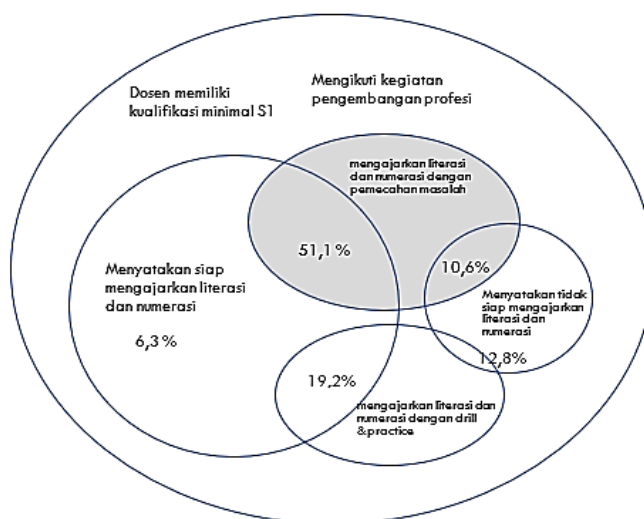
Dosen memiliki kualifikasi minimal S1

Mengikuti kegiatan pengembangan profesi

mengajarkan literasi dan numerasi dengan pemecahan masalah

51,1%

10,6%

Menyatakan siap mengajarkan literasi dan numerasi

6,3%

Menyatakan tidak siap mengajarkan literasi dan numerasi

12,8%

19,2%

mengajarkan literasi dan numerasi dengan drill &practice